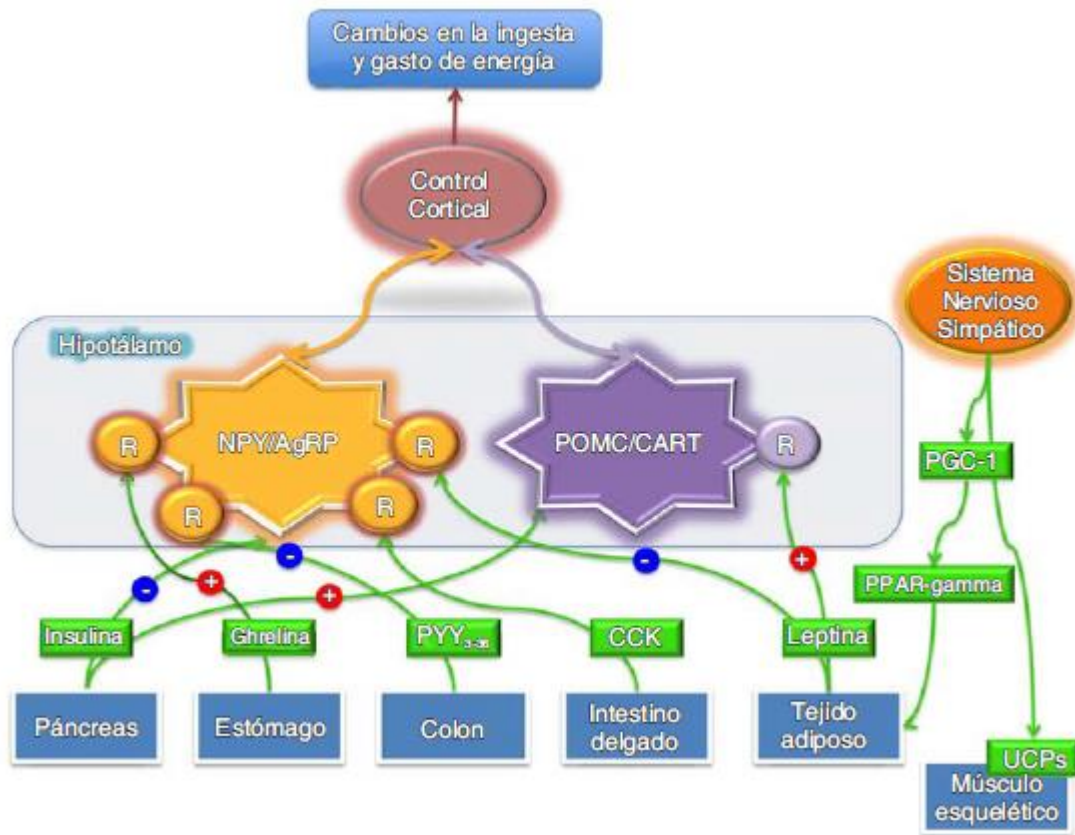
Cambios en la ingesta y gasto de energía

Control Cortical

Sistema Nervioso Simpático

Hipotálamo

R

NPY/AgRP

R

R

R

POMC/CART

R

PGC-1

PPAR-gamma

Insulina

Ghrelina

$PYY_{3-36}$

CCK

Leptina

Páncreas

Estómago

Colon

Intestino delgado

Tejido adiposo

UCPs

Músculo esquelético